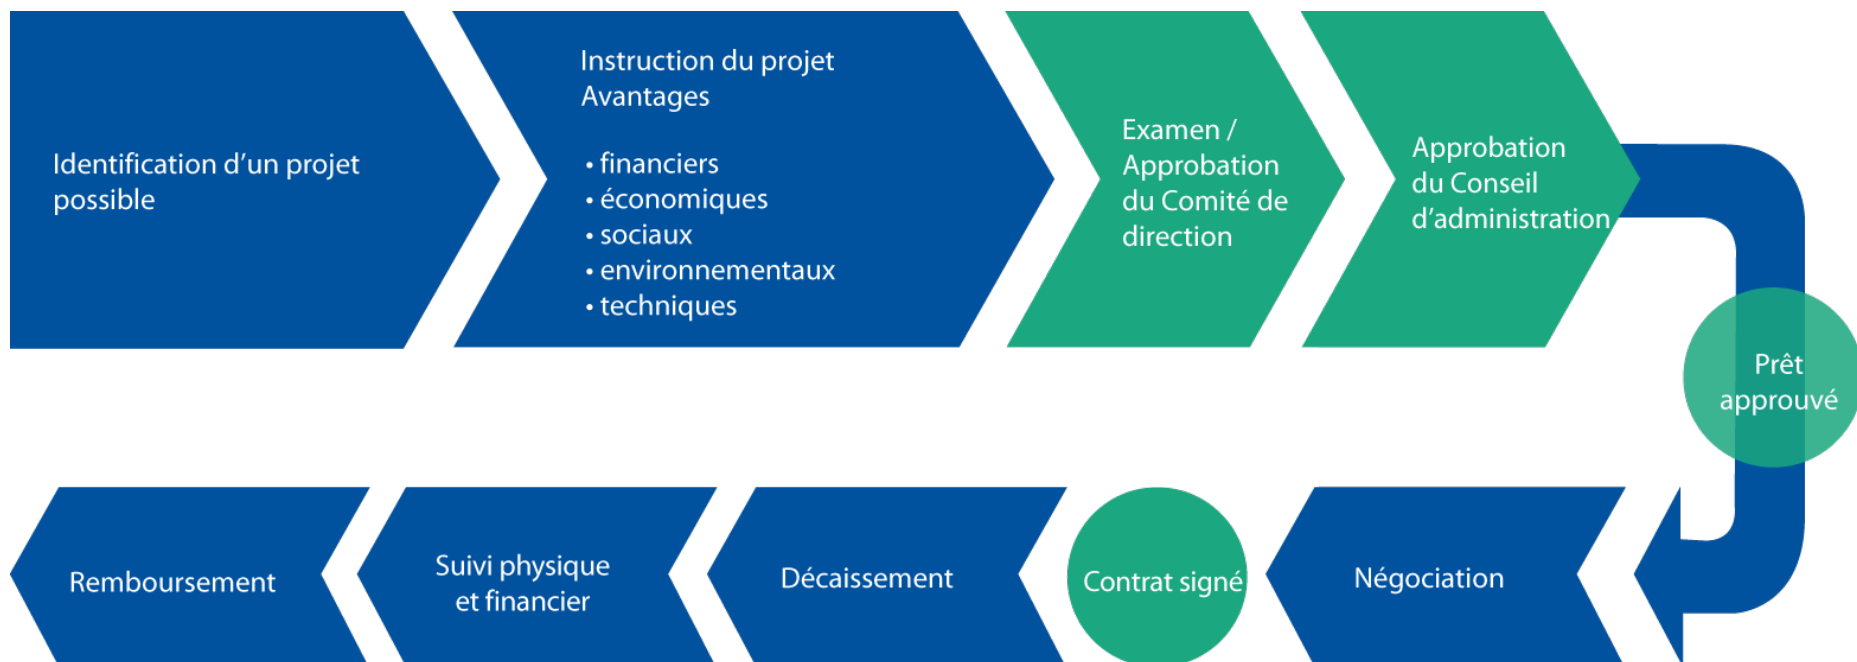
Identification d'un projet possible

Instruction du projet
Avantages

• financiers
• économiques
• sociaux
• environnementaux
• techniques

Examen / Approbation du Comité de direction

Approbation du Conseil d'administration

Prêt approuvé

Négociation

Contrat signé

Décaissement

Suivi physique et financier

Remboursement